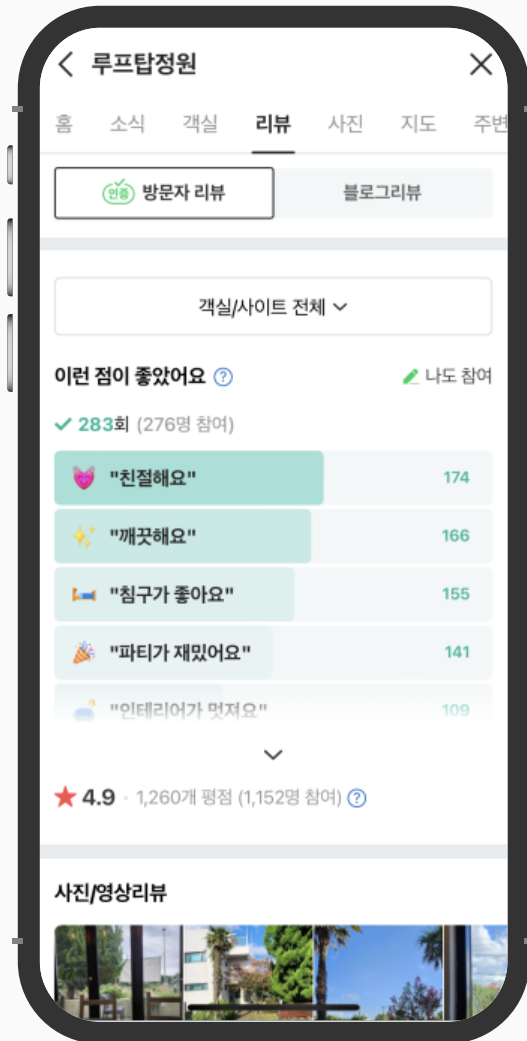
루프탑정원

홈 소식 객실 리뷰 사진 지도 주변

인증 방문자 리뷰 블로그리뷰

객실/사이트 전체

이런 점이 좋았어요 ? 나도 참여

283회 (276명 참여)

"친절해요" 174

"깨끗해요" 166

"침구가 좋아요" 155

"파티가 재밌어요" 141

"인테리어가 멋져요" 109

★ 4.9 · 1,260개 평점 (1,152명 참여) ?

사진/영상리뷰